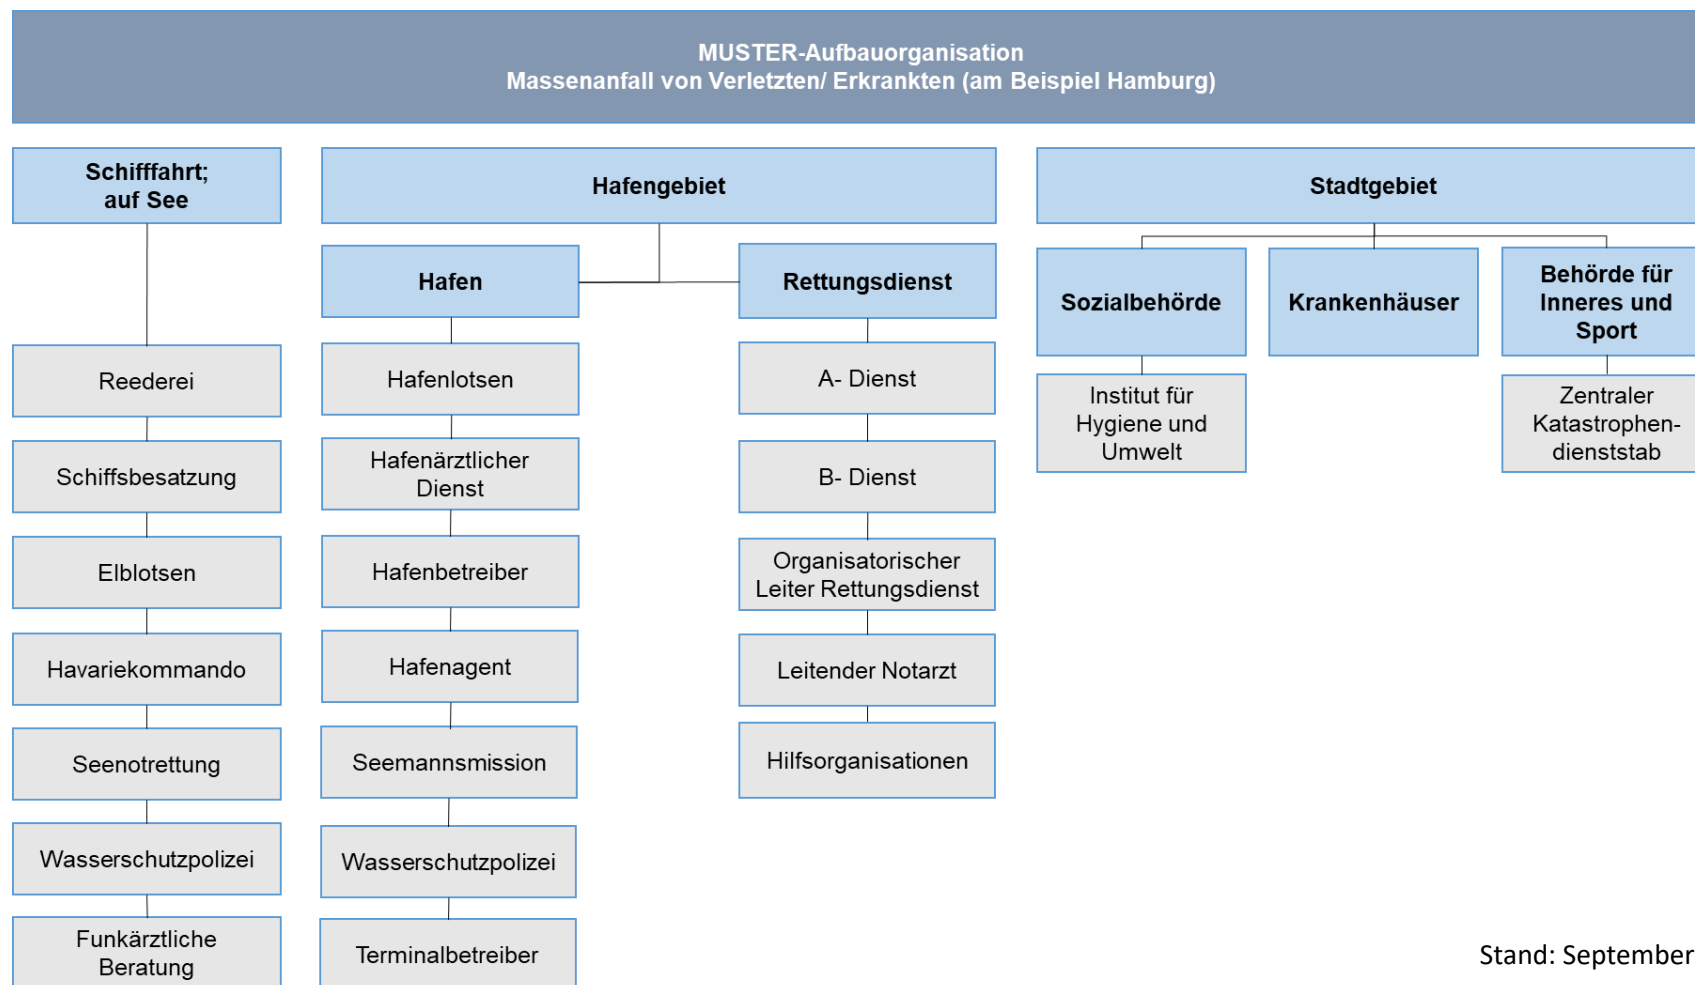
MUSTER-Aufbauorganisation
Massenanfall von Verletzten/ Erkrankten (am Beispiel Hamburg)

Schifffahrt; auf See

Reederei

Schiffsbesatzung

Elblotsen

Havariekommando

Seenotrettung

Wasserschutzpolizei

Funkärztliche Beratung

Hafengebiet

Hafen

Hafenlotsen

Hafenärztlicher Dienst

Hafenbetreiber

Hafenagent

Seemannsmission

Wasserschutzpolizei

Terminalbetreiber

Rettungsdienst

A- Dienst

B- Dienst

Organisatorischer Leiter Rettungsdienst

Leitender Notarzt

Hilfsorganisationen

Stadtgebiet

Sozialbehörde

Institut für Hygiene und Umwelt

Krankenhäuser

Behörde für Inneres und Sport

Zentraler Katastrophendienststab

Stand: September